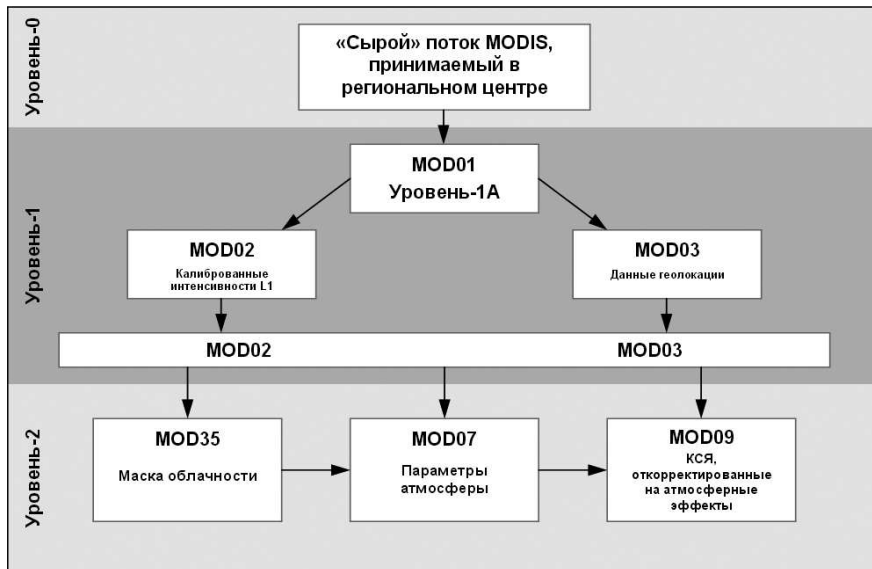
Уровень-0

«Сырой» поток MODIS, принимаемый в региональном центре

Уровень-1

MOD01
Уровень-1А

MOD02
Калиброванные интенсивности L1

MOD03
Данные геолокации

MOD02

MOD03

Уровень-2

MOD35
Маска облачности

MOD07
Параметры атмосферы

MOD09
КСЯ, откорректированные на атмосферные эффекты